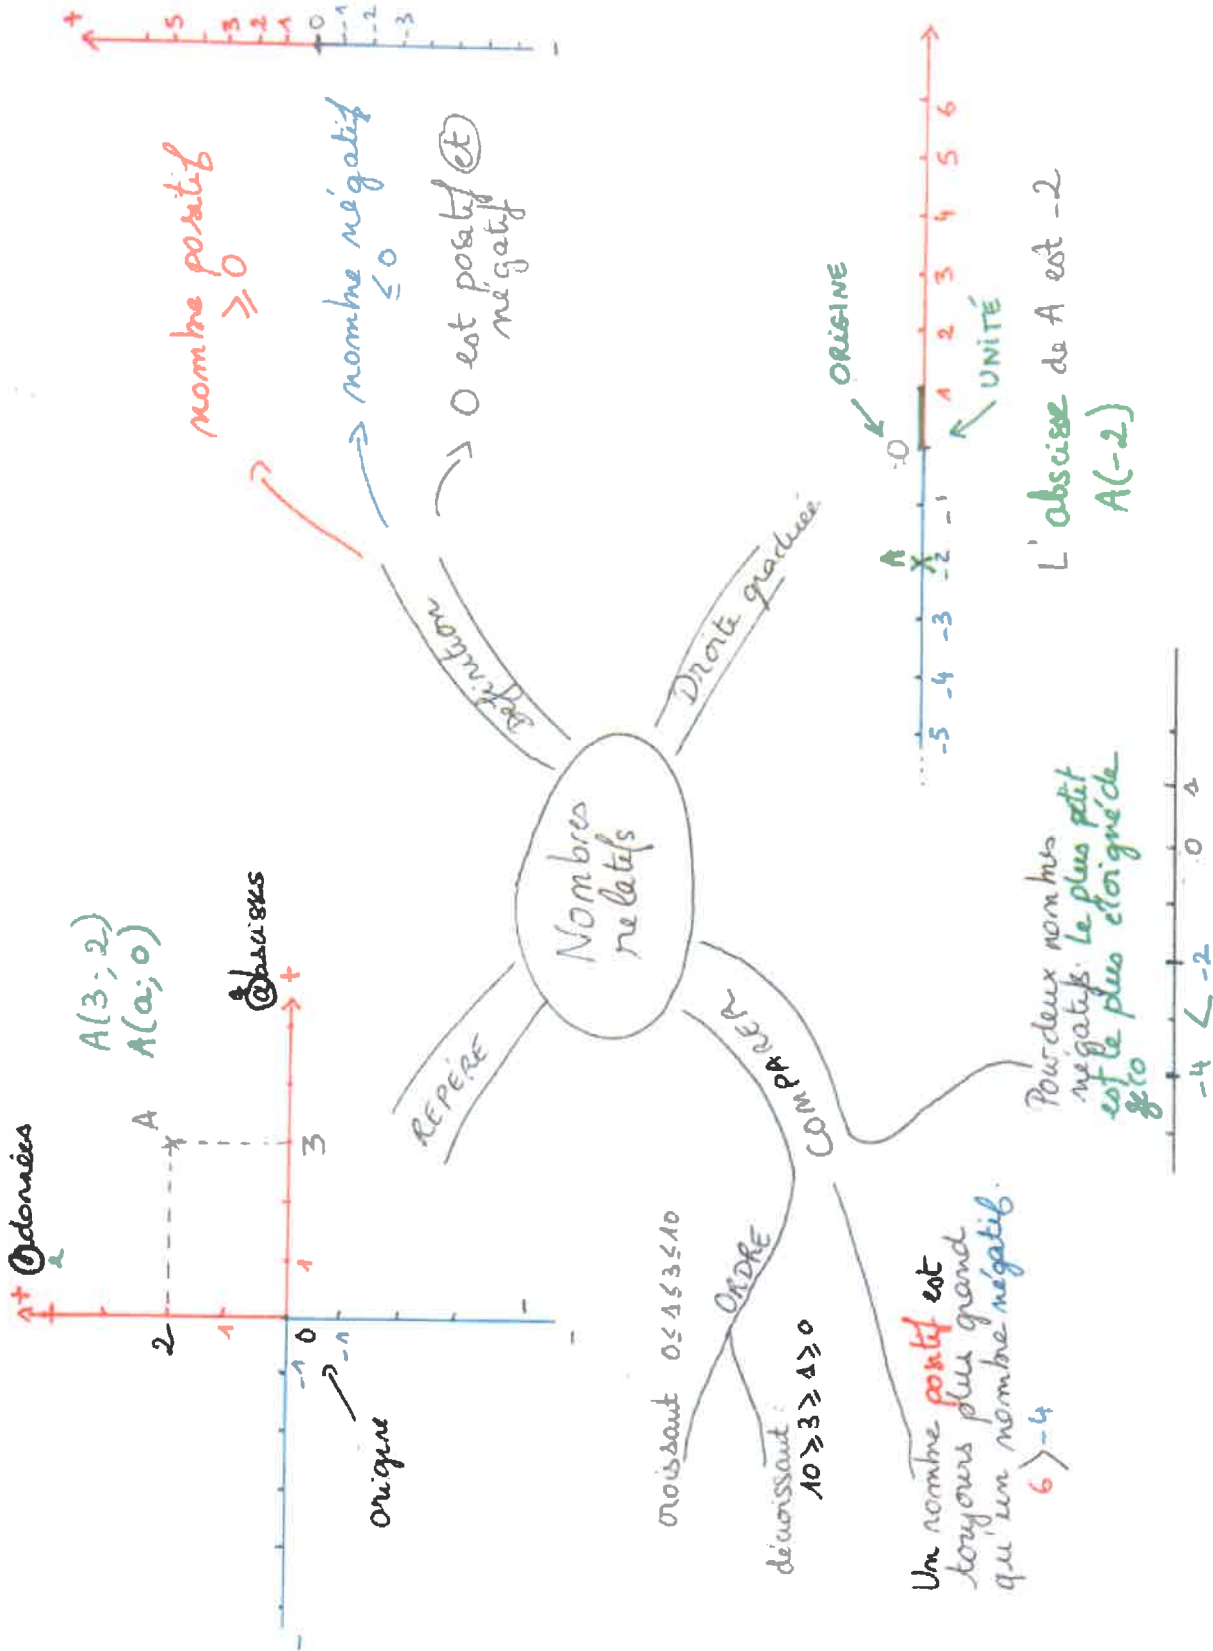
Nombres relatifs

Définition

nombre positif
$\geqslant 0$

nombre négatif
$\leqslant 0$

0 est positif et négatif

+
5
3
2
1
0
-1
-2
-3

Droite graduée

ORIGINE
UNITÉ
A
-5 -4 -3 -2 -1 0 1 2 3 4 5 6

L'abscisse de A est -2
A(-2)

REPÈRE

Ordonnées
A(3 ; 2)
A(a ; o)
A
2
1
0
-1
1
3
abscisses
origine

COMPARER

ORDRE
croissant $0 \leqslant 1 \leqslant 3 \leqslant 10$
décroissant : $10 \geqslant 3 \geqslant 1 \geqslant 0$

Un nombre positif est toujours plus grand qu'un nombre négatif.
$6 > -4$

Pour deux nombres négatifs le plus petit est le plus éloigné de 0
$-4 < -2$
-4 -2 0 1